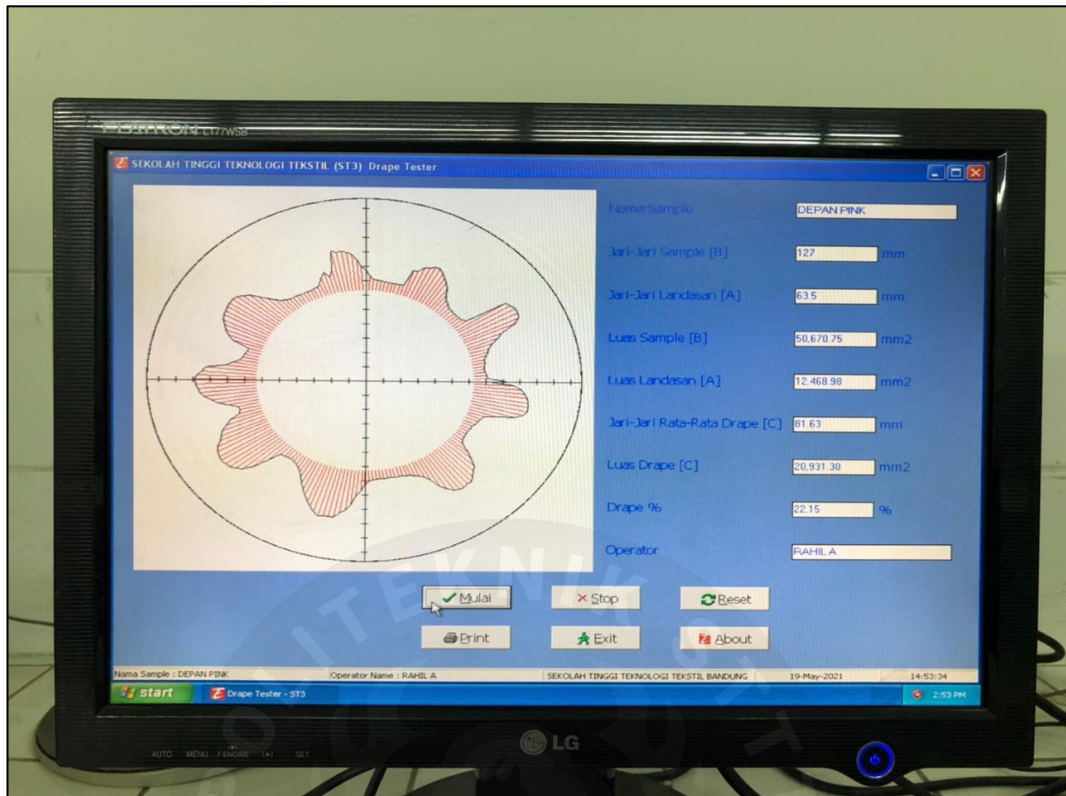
FLATRON L177WSB

SEKOLAH TINGGI TEKNOLOGI TEKSTIL (ST3) Drape Tester

Nama Sample DEPAN PINK

Jari-Jari Sample [B] 127 mm

Jari-Jari Landasan [A] 63.5 mm

Luas Sample [B] 50,670.75 mm2

Luas Landasan [A] 12,468.98 mm2

Jari-Jari Rata-Rata Drape [C] 81.63 mm

Luas Drape [C] 20,931.30 mm2

Drape % 22.15 %

Operator RAHIL A

Mulai Stop Reset

Print Exit About

Nama Sample : DEPAN PINK Operator Name : RAHIL A SEKOLAH TINGGI TEKNOLOGI TEKSTIL BANDUNG 19-May-2021 14:53:34

start Drape Tester - ST3 2:53 PM

AUTO MENU / ENGINE SET

LG

POLITEKNIK ST